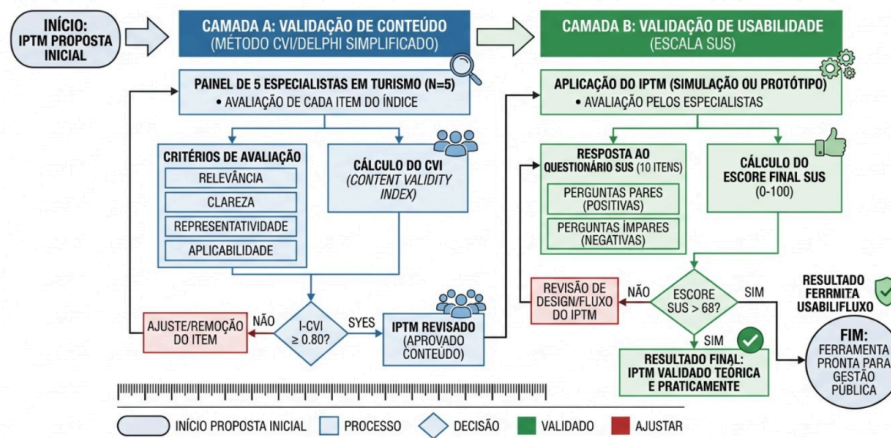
INÍCIO: IPTM PROPOSTA INICIAL

CAMADA A: VALIDAÇÃO DE CONTEÚDO
(MÉTODO CVI/DELPHI SIMPLIFICADO)

PAINEL DE 5 ESPECIALISTAS EM TURISMO (N=5)
• AVALIAÇÃO DE CADA ITEM DO ÍNDICE

CRITÉRIOS DE AVALIAÇÃO
RELEVÂNCIA
CLAREZA
REPRESENTATIVIDADE
APLICABILIDADE

CÁLCULO DO CVI
(CONTENT VALIDITY INDEX)

AJUSTE/REMOÇÃO DO ITEM

NÃO

I-CVI ≥ 0.80?

SYES

IPTM REVISADO
(APROVADO CONTEUDO)

CAMADA B: VALIDAÇÃO DE USABILIDADE
(ESCALA SUS)

APLICAÇÃO DO IPTM (SIMULAÇÃO OU PROTÓTIPO)
• AVALIAÇÃO PELOS ESPECIALISTAS

RESPOSTA AO QUESTIONÁRIO SUS (10 ITENS)
PERGUNTAS PARES (POSITIVAS)
PERGUNTAS ÍMPARES (NEGATIVAS)

CÁLCULO DO ESCORE FINAL SUS
(0-100)

REVISÃO DE DESIGN/FLUXO DO IPTM

NÃO

ESCORE SUS > 68?

SIM

SIM

RESULTADO FERRMITA USABILIFLUXO

RESULTADO FINAL: IPTM VALIDADO TEÓRICA E PRATICAMENTE

FIM: FERRAMENTA PRONTA PARA GESTÃO PÚBLICA

INÍCIO PROPOSTA INICIAL
PROCESSO
DECISÃO
VALIDADO
AJUSTAR